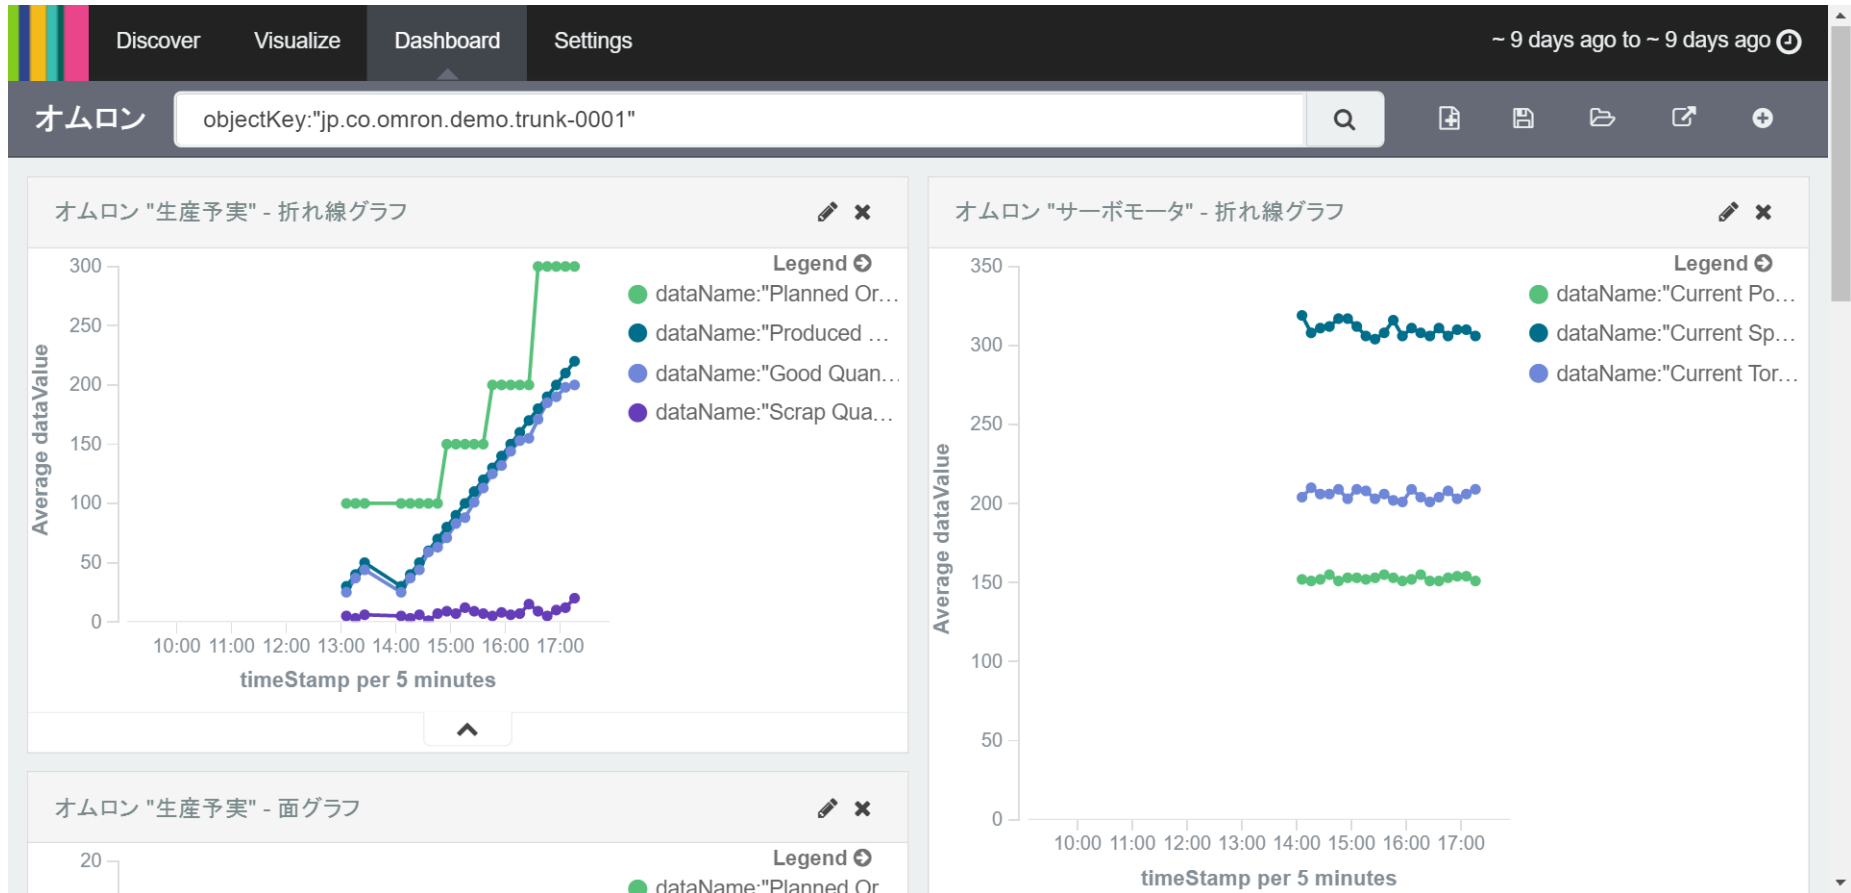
Discover Visualize Dashboard Settings

~ 9 days ago to ~ 9 days ago

オムロン

objectKey:"jp.co.omron.demo.trunk-0001"

オムロン "生産予実" - 折れ線グラフ

300
250
200
150
100
50
0

Average dataValue

10:00 11:00 12:00 13:00 14:00 15:00 16:00 17:00

timeStamp per 5 minutes

Legend

dataName:"Planned Or…
dataName:"Produced …
dataName:"Good Quan…
dataName:"Scrap Qua…

オムロン "サーボモータ" - 折れ線グラフ

350
300
250
200
150
100
50
0

Average dataValue

10:00 11:00 12:00 13:00 14:00 15:00 16:00 17:00

timeStamp per 5 minutes

Legend

dataName:"Current Po…
dataName:"Current Sp…
dataName:"Current Tor…

オムロン "生産予実" - 面グラフ

20

Legend

dataName:"Planned Or